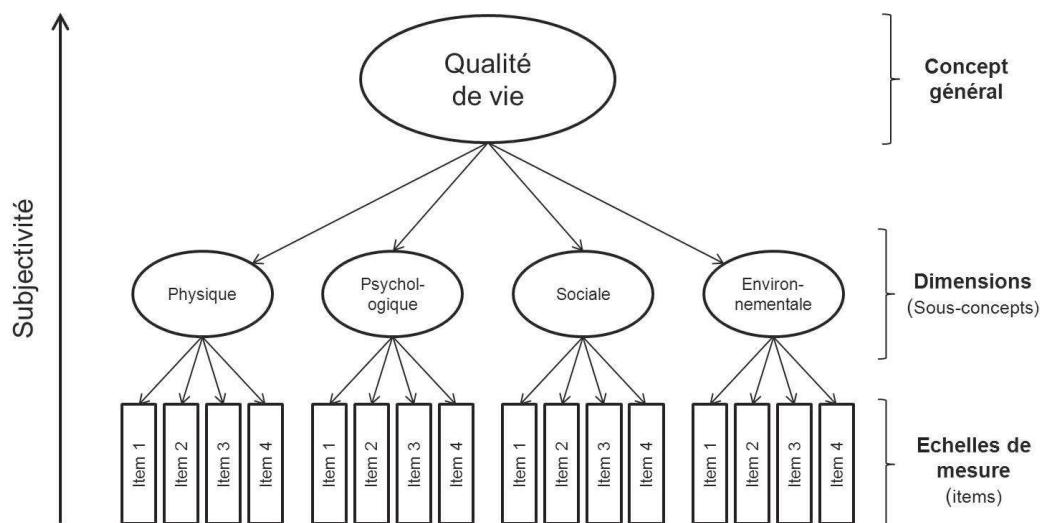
Subjectivité

Qualité de vie

Concept général

Physique

Psychologique

Sociale

Environnementale

Dimensions (Sous-concepts)

Item 1
Item 2
Item 3
Item 4

Item 1
Item 2
Item 3
Item 4

Item 1
Item 2
Item 3
Item 4

Item 1
Item 2
Item 3
Item 4

Echelles de mesure (items)